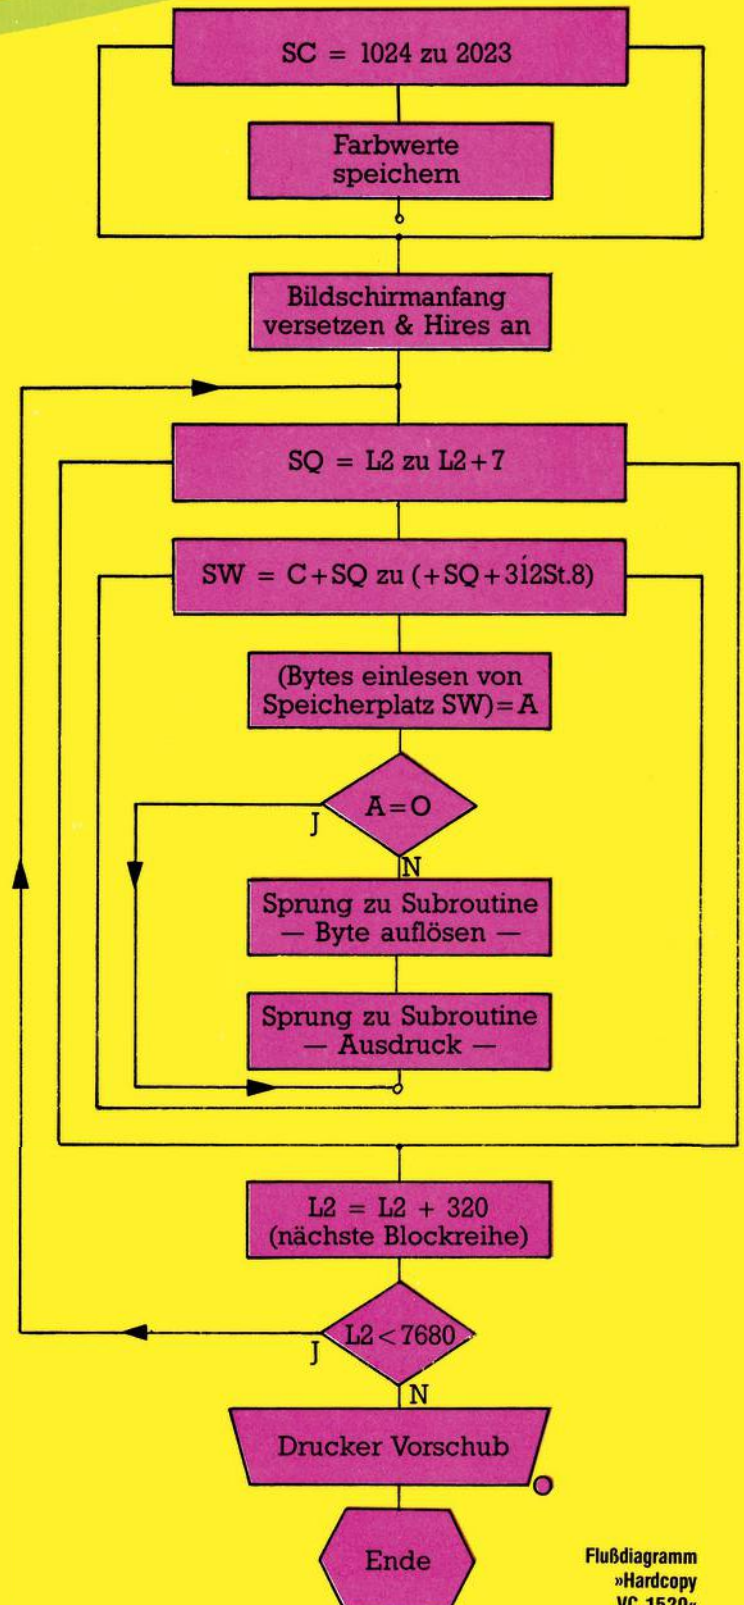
SC = 1024 zu 2023

Farbwerte speichern

Bildschirmanfang versetzen & Hires an

SQ = L2 zu L2 + 7

SW = C + SQ zu (+SQ + 3İ2St.8)

(Bytes einlesen von Speicherplatz SW) = A

A = O

J

N

Sprung zu Subroutine — Byte auflösen —

Sprung zu Subroutine — Ausdruck —

L2 = L2 + 320 (nächste Blockreihe)

L2 < 7680

J

N

Drucker Vorschub

Ende

Flußdiagramm »Hardcopy VC 1520«